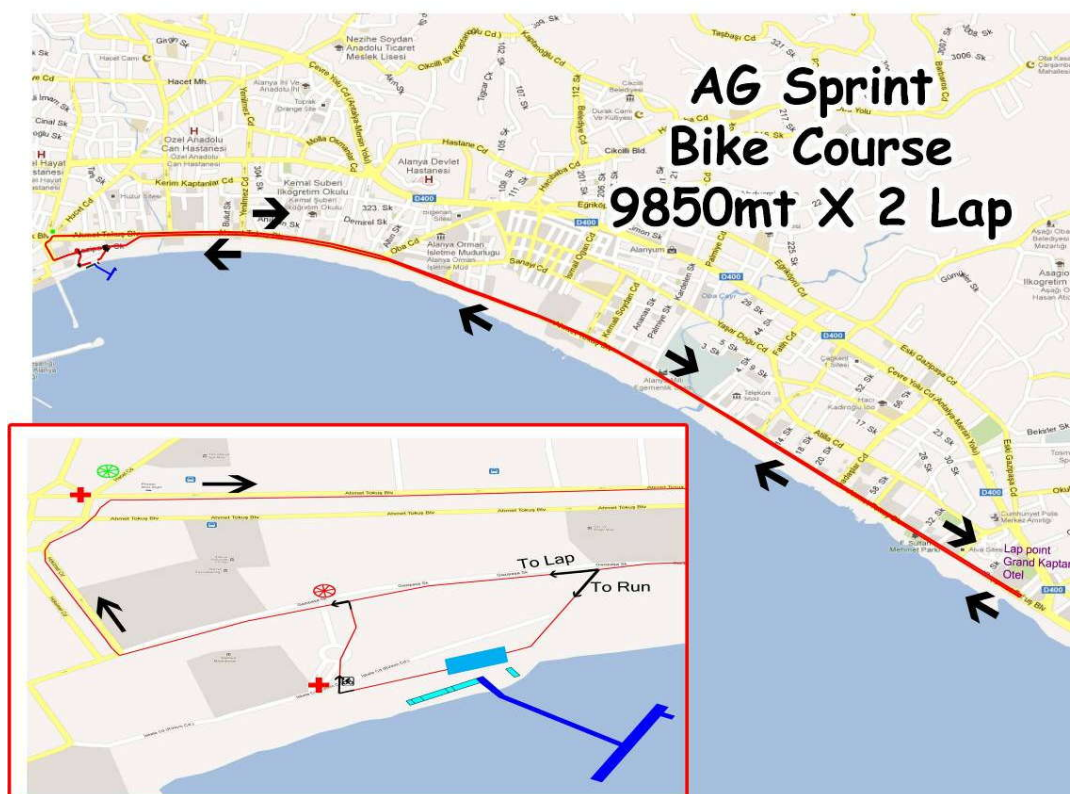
AG Sprint
Bike Course
9850mt X 2 Lap

Lap point
Grand Kaptan
Otel

To Lap
To Run

Nezihe Soydan Anadolu Ticaret Meslek Lisesi
Hacet Mh.
Özel Anadolu Can Hastanesi
Alanya Devlet Hastanesi
Kemal Suberi İlkogretim Okulu
Kerim Kaptanlar Cd
Alanya Orman İsletme Mudurlugu
Alanyum
Çevre Yolu Cd
Hastane Cd
Eski Gazipaşa Cd
Atatürk Cd
D400
Ahmet Tokuş Blv
Sanayi Cd
Oba Cd
Fatih Cd
Cikcilli Bld.
Taşbaşı Cd
Damlataş Cd
Sultan Mehmet Parkı
Cumhuriyet Polis Merkezi Amirliği
Asagi Ilkogretim Hasan Akc